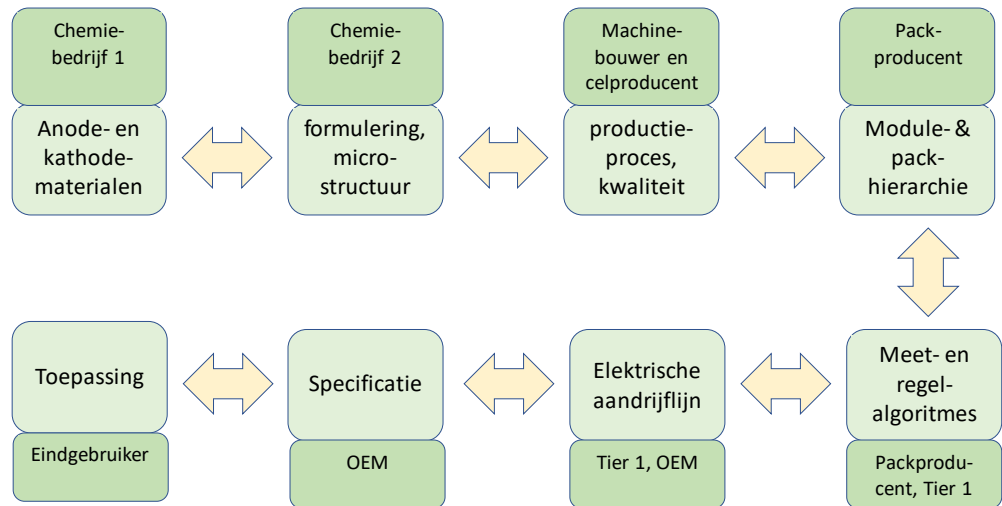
Chemiebedrijf 1

Anode- en kathodematerialen

Chemiebedrijf 2

formulering, microstructuur

Machinebouwer en celproducent

productieproces, kwaliteit

Packproducent

Module- & packhierarchie

Toepassing

Eindgebruiker

Specificatie

OEM

Elektrische aandrijflijn

Tier 1, OEM

Meet- en regelalgoritmes

Packproducent, Tier 1